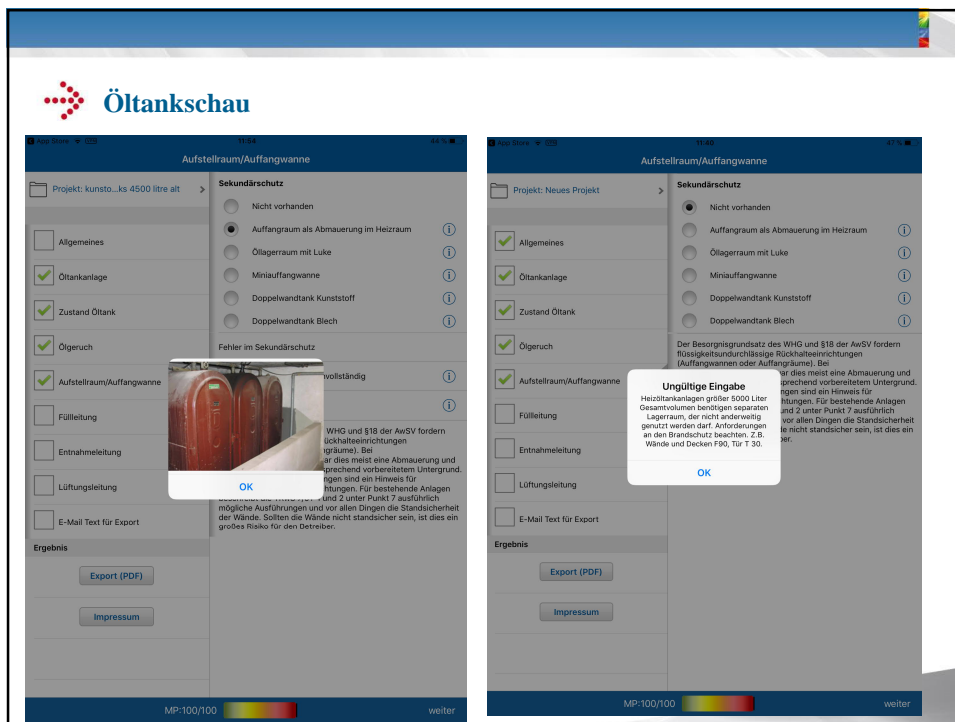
Öltankschau

App Store 11:44 44 %

Aufstellraum/Auffangwanne

Projekt: kunsto...ks 4500 litre alt

Allgemeines

Öltankanlage

Zustand Öltank

Ölgeruch

Aufstellraum/Auffangwanne

Füllleitung

Entnahmeleitung

Lüftungsleitung

E-Mail Text für Export

Ergebnis

Export (PDF)

Impressum

Sekundärschutz

Nicht vorhanden

Auffangraum als Abmauerung im Heizraum

Öllagerraum mit Luke

Miniauffangwanne

Doppelwandtank Kunststoff

Doppelwandtank Blech

Fehler im Sekundärschutz

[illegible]vollständig

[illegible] WHG und §18 der AwSV fordern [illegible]ckhalteeinrichtungen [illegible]gräume). Bei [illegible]r dies meist eine Abmauerung und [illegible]prechend vorbereitetem Untergrund. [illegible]ngen sind ein Hinweis für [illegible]chtungen. Für bestehende Anlagen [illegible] und 2 unter Punkt 7 ausführlich mögliche Ausführungen und vor allen Dingen die Standsicherheit der Wände. Sollten die Wände nicht standsicher sein, ist dies ein großes Risiko für den Betreiber.

OK

MP:100/100

weiter

App Store 11:46 47 %

Aufstellraum/Auffangwanne

Projekt: Neues Projekt

Allgemeines

Öltankanlage

Zustand Öltank

Ölgeruch

Aufstellraum/Auffangwanne

Füllleitung

Entnahmeleitung

Lüftungsleitung

E-Mail Text für Export

Ergebnis

Export (PDF)

Impressum

Sekundärschutz

Nicht vorhanden

Auffangraum als Abmauerung im Heizraum

Öllagerraum mit Luke

Miniauffangwanne

Doppelwandtank Kunststoff

Doppelwandtank Blech

Der Besorgnisgrundsatz des WHG und §18 der AwSV fordern flüssigkeitsundurchlässige Rückhalteeinrichtungen (Auffangwannen oder Auffangräume). Bei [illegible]r dies meist eine Abmauerung und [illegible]prechend vorbereitetem Untergrund. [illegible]ngen sind ein Hinweis für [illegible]chtungen. Für bestehende Anlagen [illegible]und 2 unter Punkt 7 ausführlich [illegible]vor allen Dingen die Standsicherheit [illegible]e nicht standsicher sein, ist dies ein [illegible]ber.

Ungültige Eingabe

Heizöltankanlagen größer 5000 Liter Gesamtvolumen benötigen separaten Lagerraum, der nicht anderweitig genutzt werden darf. Anforderungen an den Brandschutz beachten. Z.B. Wände und Decken F90, Tür T 30.

OK

MP:100/100

weiter